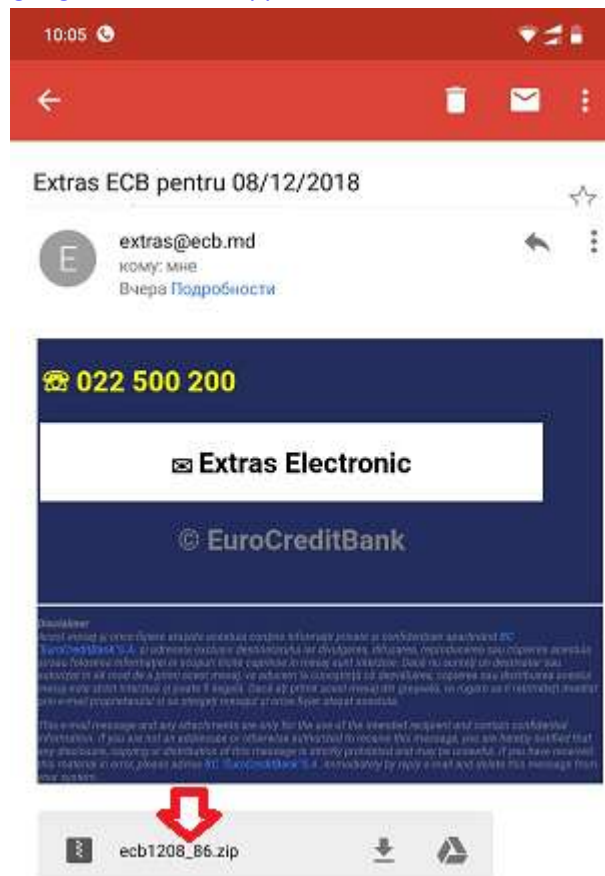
10:05

Extras ECB pentru 08/12/2018

extras@ecb.md
кому: мне
Вчера Подробности

☎ 022 500 200

✉ Extras Electronic

© EuroCreditBank

Disclaimer
Acest mesaj și orice fișiere atașate acestuia conțin informații private și confidențiale aparținând BC "EuroCreditBank" S.A. și adresate exclusiv destinatarului lor. Divulgarea, difuzarea, reproducerea sau copierea acestuia sau folosirea informației în scopuri decât cele cuprinse în mesaj sunt interzise. Dacă nu sunteți un destinatar sau autorizat în alt mod de a primi acest mesaj, vă aducem la cunoștință că divulgarea, copierea sau distribuirea acestui mesaj este strict interzisă și poate fi ilegală. Dacă ați primit acest mesaj din greșeală, vă rugăm să îl retrimiteți imediat prin e-mail proprietarului și să ștergeți mesajul și orice fișier atașat acestuia.

This e-mail message and any attachments are only for the use of the intended recipient and contain confidential information. If you are not an addressee or otherwise authorized to receive this message, you are hereby notified that any disclosure, copying or distribution of this message is strictly prohibited and may be unlawful. If you have received this material in error, please advise BC "EuroCreditBank" S.A. immediately by reply e-mail and delete this message from your system.

ecb1208_86.zip